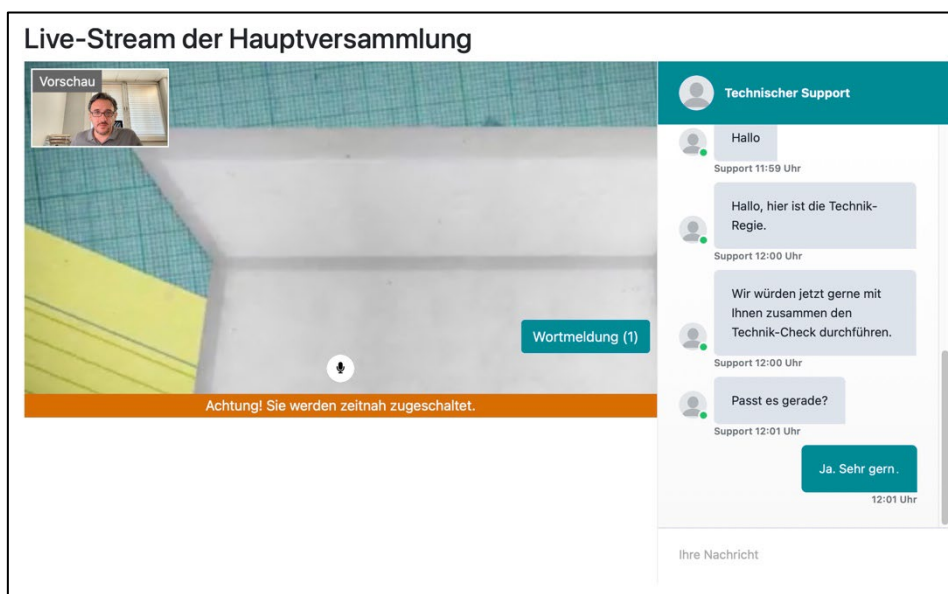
Live-Stream der Hauptversammlung

Vorschau

Wortmeldung (1)

Achtung! Sie werden zeitnah zugeschaltet.

Technischer Support

Hallo

Support 11:59 Uhr

Hallo, hier ist die Technik-Regie.

Support 12:00 Uhr

Wir würden jetzt gerne mit Ihnen zusammen den Technik-Check durchführen.

Support 12:00 Uhr

Passt es gerade?

Support 12:01 Uhr

Ja. Sehr gern.

12:01 Uhr

Ihre Nachricht